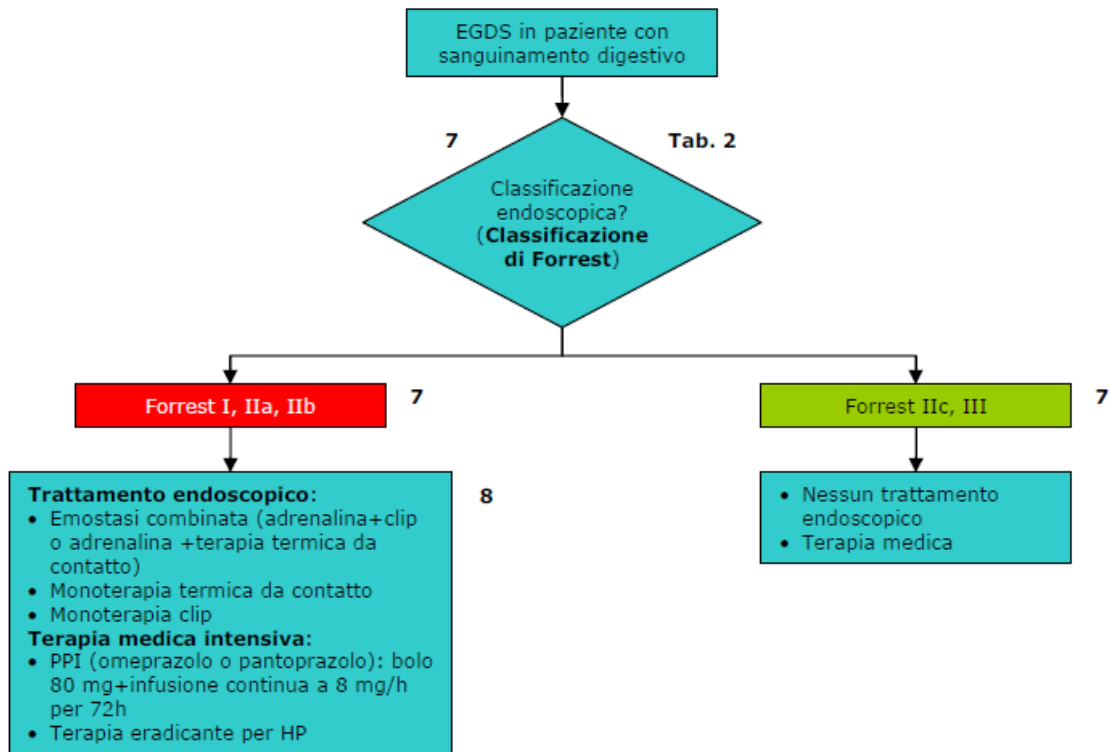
EGDS in paziente con sanguinamento digestivo

7

Tab. 2

Classificazione endoscopica? (**Classificazione di Forrest**)

Forrest I, IIa, IIb

7

Forrest IIc, III

7

**Trattamento endoscopico**:
• Emostasi combinata (adrenalina+clip o adrenalina +terapia termica da contatto)
• Monoterapia termica da contatto
• Monoterapia clip
**Terapia medica intensiva**:
• PPI (omeprazolo o pantoprazolo): bolo 80 mg+infusione continua a 8 mg/h per 72h
• Terapia eradicante per HP

8

• Nessun trattamento endoscopico
• Terapia medica